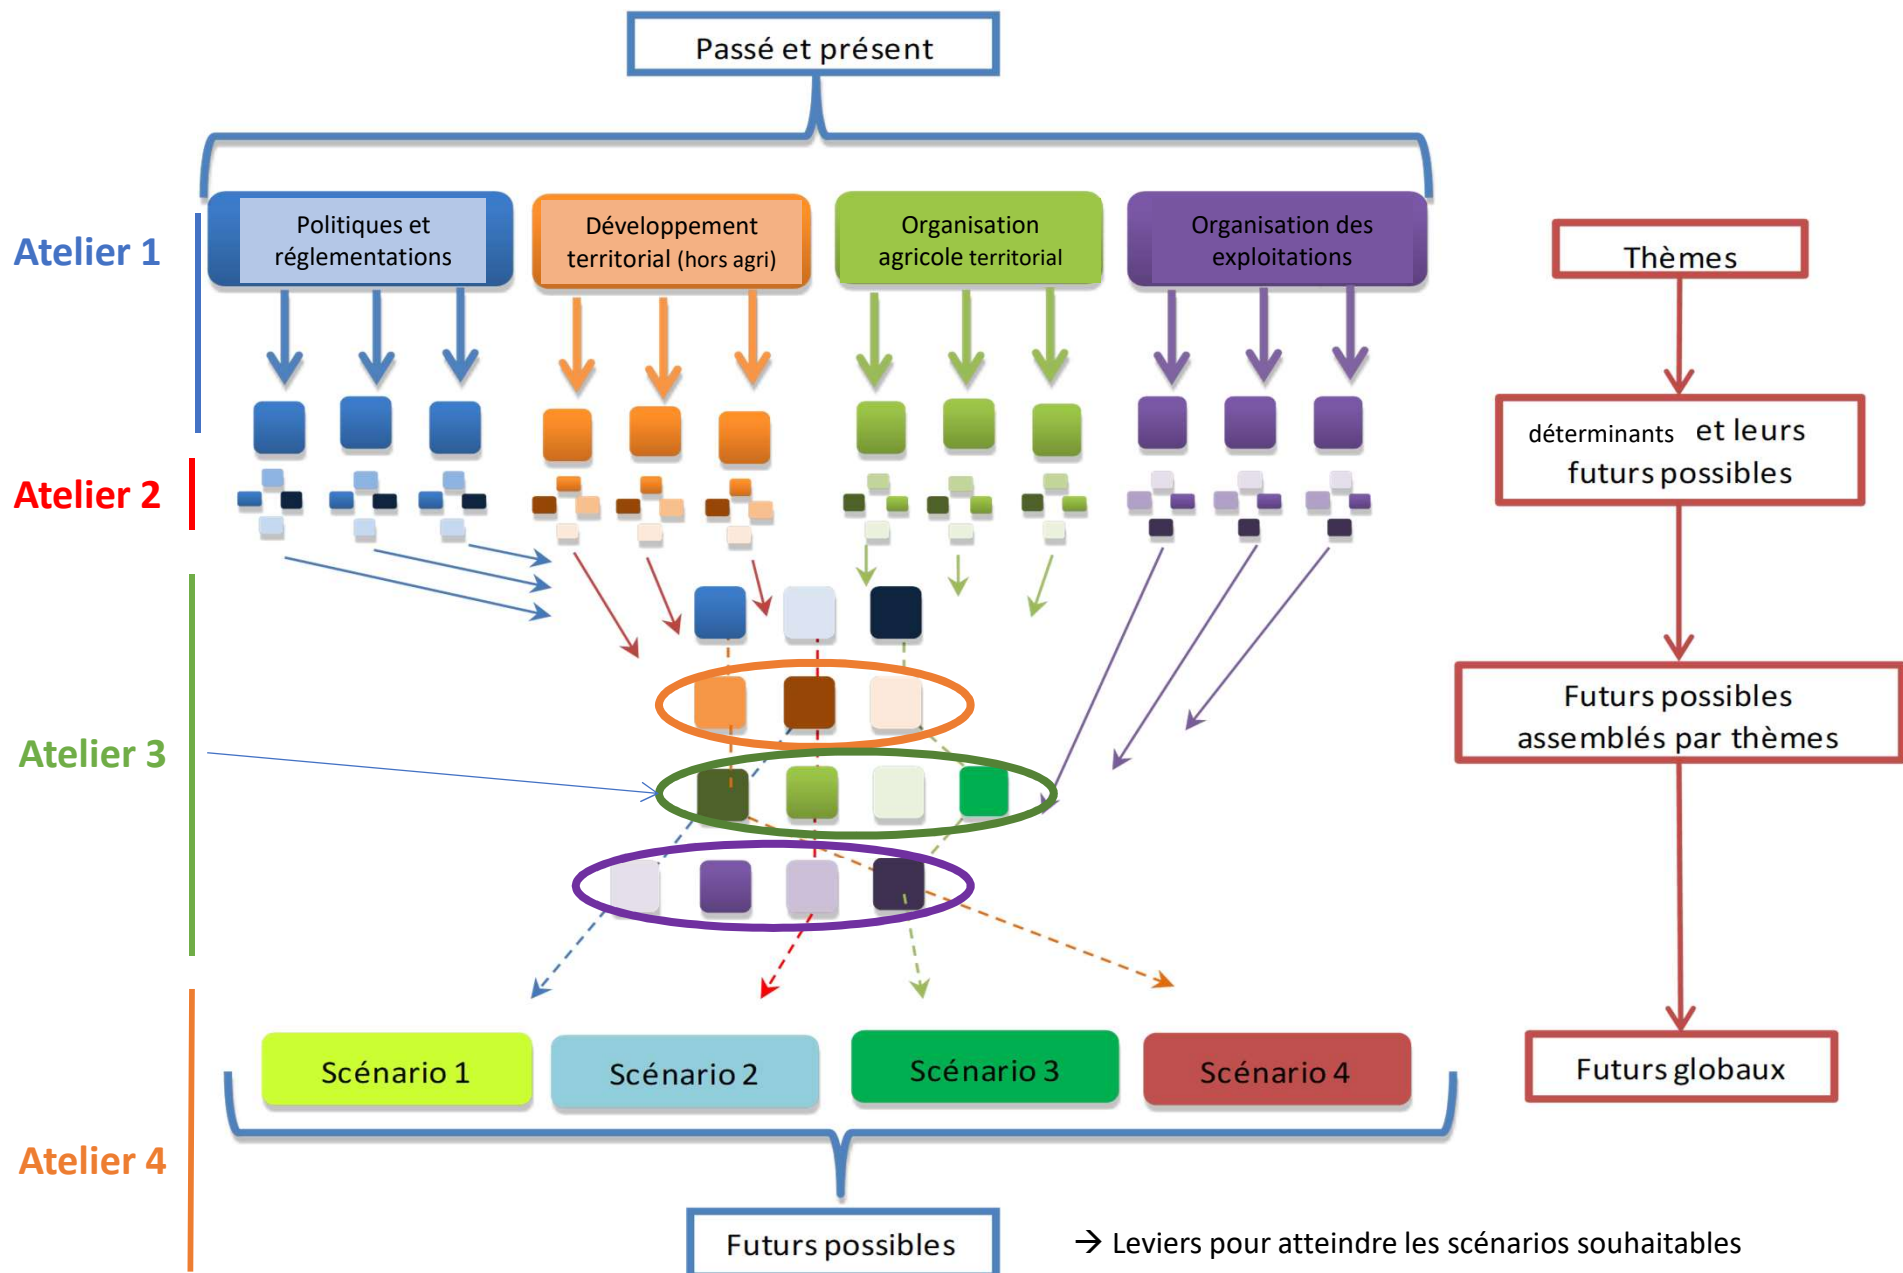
Passé et présent

Atelier 1

Politiques et réglementations

Développement territorial (hors agri)

Organisation agricole territorial

Organisation des exploitations

Thèmes

Atelier 2

déterminants et leurs futurs possibles

Atelier 3

Futurs possibles assemblés par thèmes

Atelier 4

Scénario 1

Scénario 2

Scénario 3

Scénario 4

Futurs globaux

Futurs possibles

→ Leviers pour atteindre les scénarios souhaitables